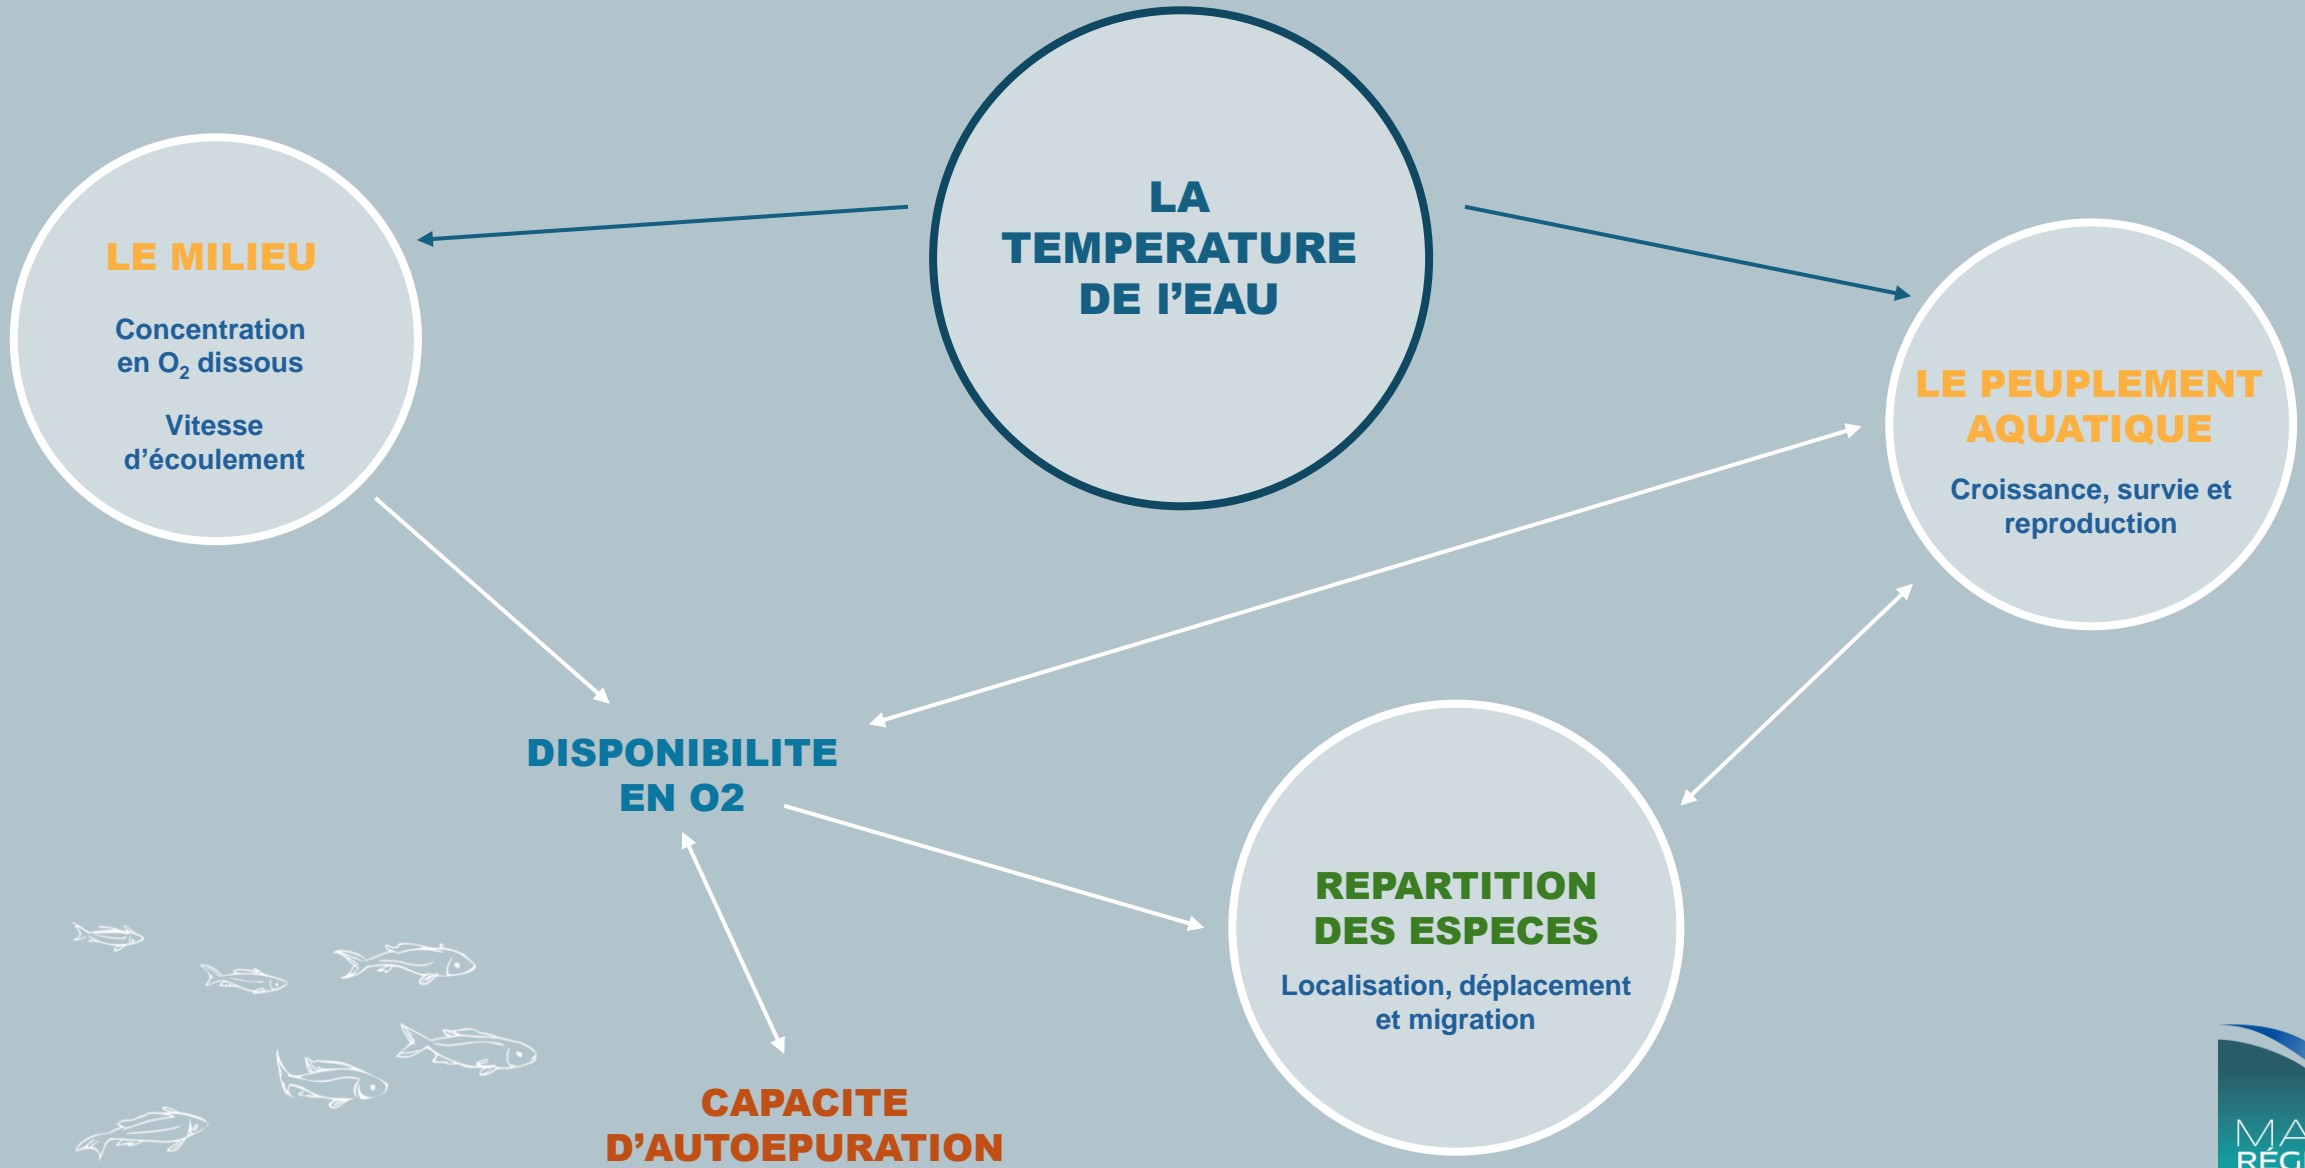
LA TEMPERATURE DE L'EAU

LE MILIEU

Concentration en $O_2$ dissous

Vitesse d'écoulement

LE PEUPLEMENT AQUATIQUE

Croissance, survie et reproduction

DISPONIBILITE EN O2

REPARTITION DES ESPECES

Localisation, déplacement et migration

CAPACITE D'AUTOEPURATION

MA
RÉG